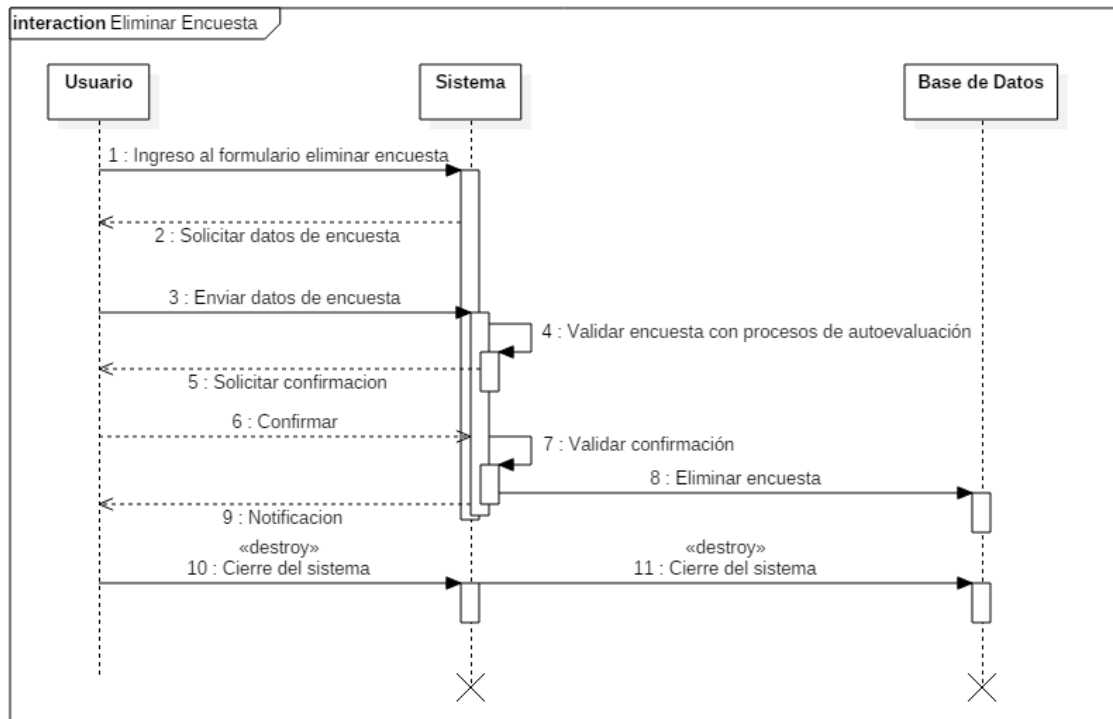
interaction Eliminar Encuesta

Usuario

Sistema

Base de Datos

1 : Ingreso al formulario eliminar encuesta

2 : Solicitar datos de encuesta

3 : Enviar datos de encuesta

4 : Validar encuesta con procesos de autoevaluación

5 : Solicitar confirmacion

6 : Confirmar

7 : Validar confirmación

8 : Eliminar encuesta

9 : Notificacion

«destroy»
10 : Cierre del sistema

«destroy»
11 : Cierre del sistema